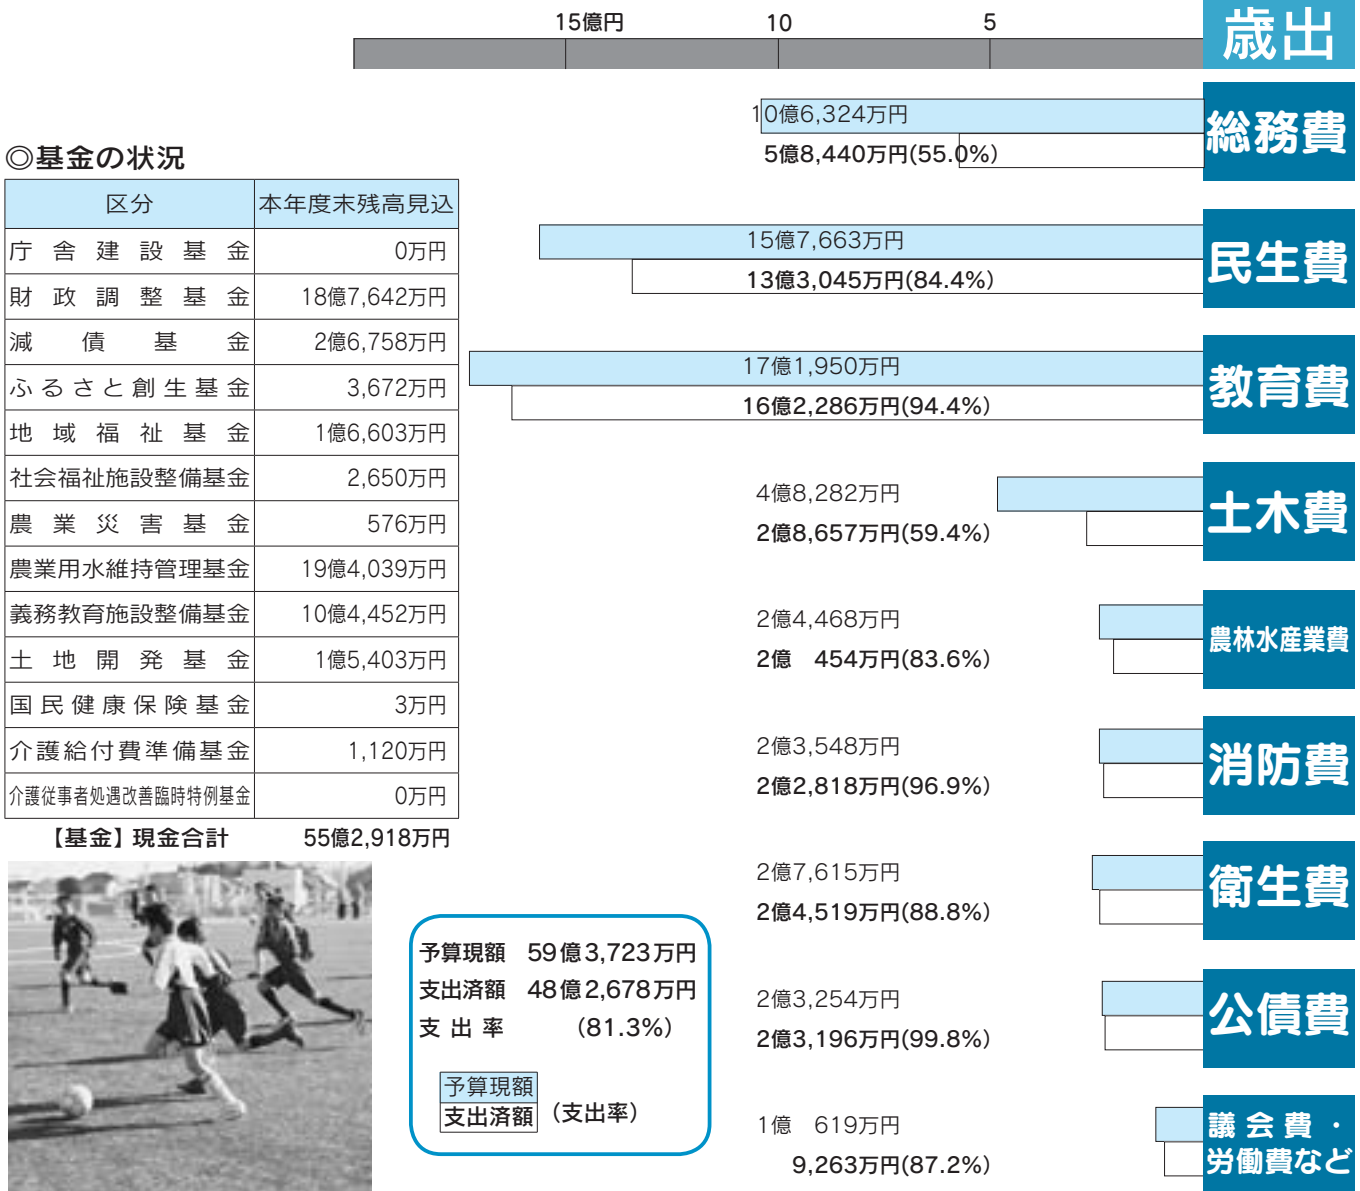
15億円　10　5

歳出

総務費
10億6,324万円
5億8,440万円(55.0%)

民生費
15億7,663万円
13億3,045万円(84.4%)

教育費
17億1,950万円
16億2,286万円(94.4%)

土木費
4億8,282万円
2億8,657万円(59.4%)

農林水産業費
2億4,468万円
2億　454万円(83.6%)

消防費
2億3,548万円
2億2,818万円(96.9%)

衛生費
2億7,615万円
2億4,519万円(88.8%)

公債費
2億3,254万円
2億3,196万円(99.8%)

議会費・労働費など
1億　619万円
9,263万円(87.2%)

◎基金の状況

| 区分 | 本年度末残高見込 |
|---|---|
| 庁舎建設基金 | 0万円 |
| 財政調整基金 | 18億7,642万円 |
| 減債基金 | 2億6,758万円 |
| ふるさと創生基金 | 3,672万円 |
| 地域福祉基金 | 1億6,603万円 |
| 社会福祉施設整備基金 | 2,650万円 |
| 農業災害基金 | 576万円 |
| 農業用水維持管理基金 | 19億4,039万円 |
| 義務教育施設整備基金 | 10億4,452万円 |
| 土地開発基金 | 1億5,403万円 |
| 国民健康保険基金 | 3万円 |
| 介護給付費準備基金 | 1,120万円 |
| 介護従事者処遇改善臨時特例基金 | 0万円 |

【基金】現金合計　55億2,918万円

予算現額　59億3,723万円
支出済額　48億2,678万円
支出率　(81.3%)

予算現額
支出済額　(支出率)